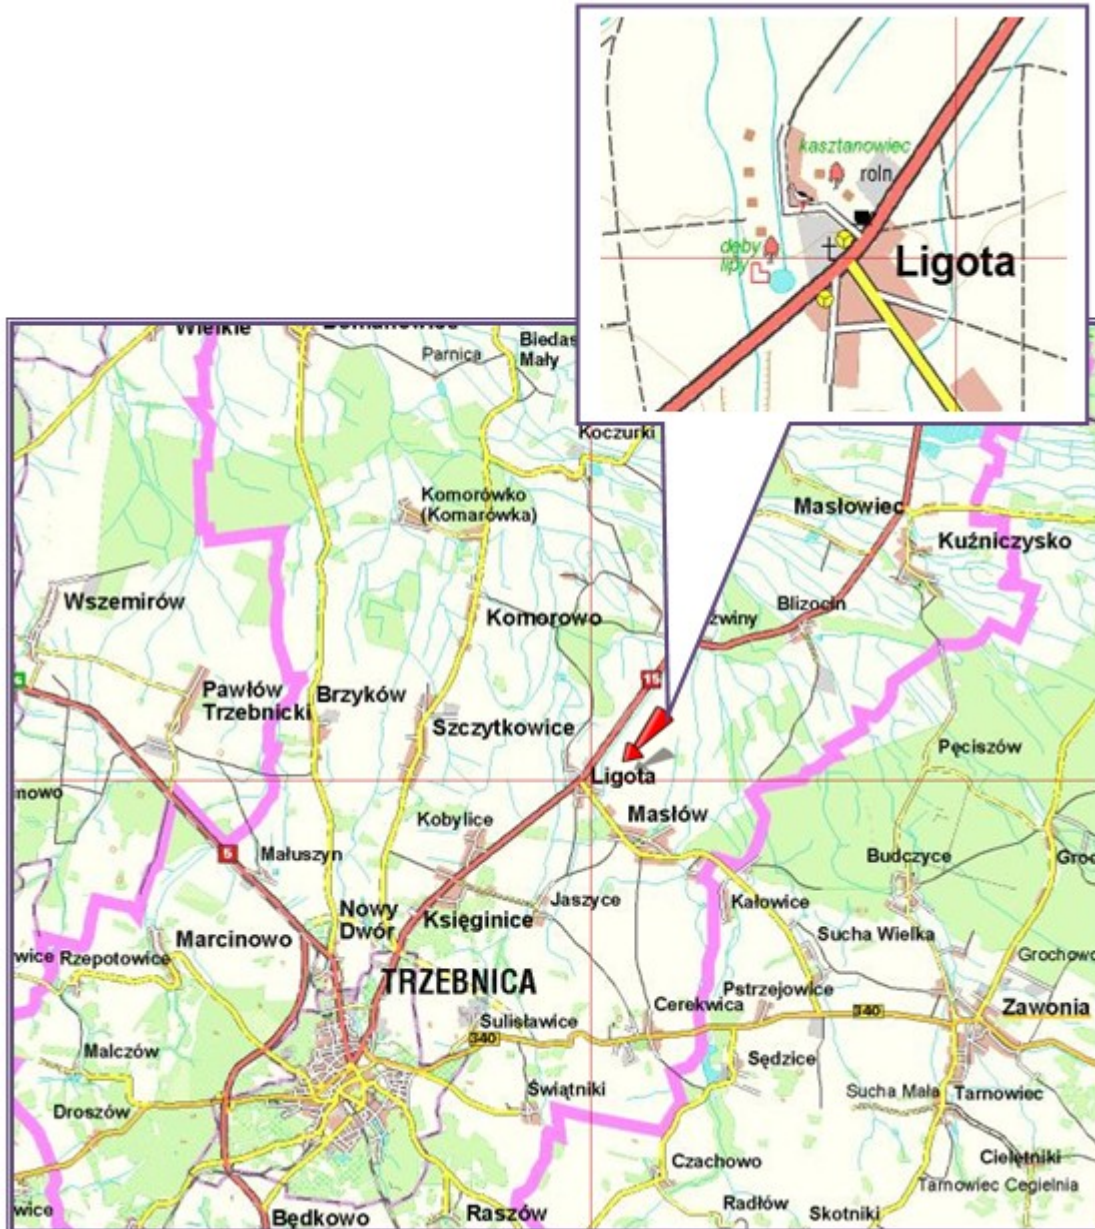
kasztanowiec
roln.
dęby
lipy
Ligota

Wielkie
Domanowice
Parnica
Biedas
Mały
Koczurki
Komorówko (Komarówka)
Masłowiec
Kuźniczysko
Wszemirów
Komorowo
zwiny
Blizocin
Pawłów Trzebnicki
Brzyków
15
Szczytkowice
Pęciszów
Ligota
nowo
Kobylice
Masłów
5
Małuszyn
Budczyce
Groc
Nowy Dwór
Księginice
Jaszyce
Kałowice
Marcinowo
Sucha Wielka
wice
Rzepotowice
Grochowo
TRZEBNICA
Pstrzejowice
Cerekwica
340
Zawonia
Sulisławice
340
Malczów
Sędzice
Świątniki
Sucha Mała
Tarnowiec
Droszów
Czachowo
Cielętniki
Tarnowiec Cegielnia
wice
Będkowo
Raszów
Radłów
Skotniki